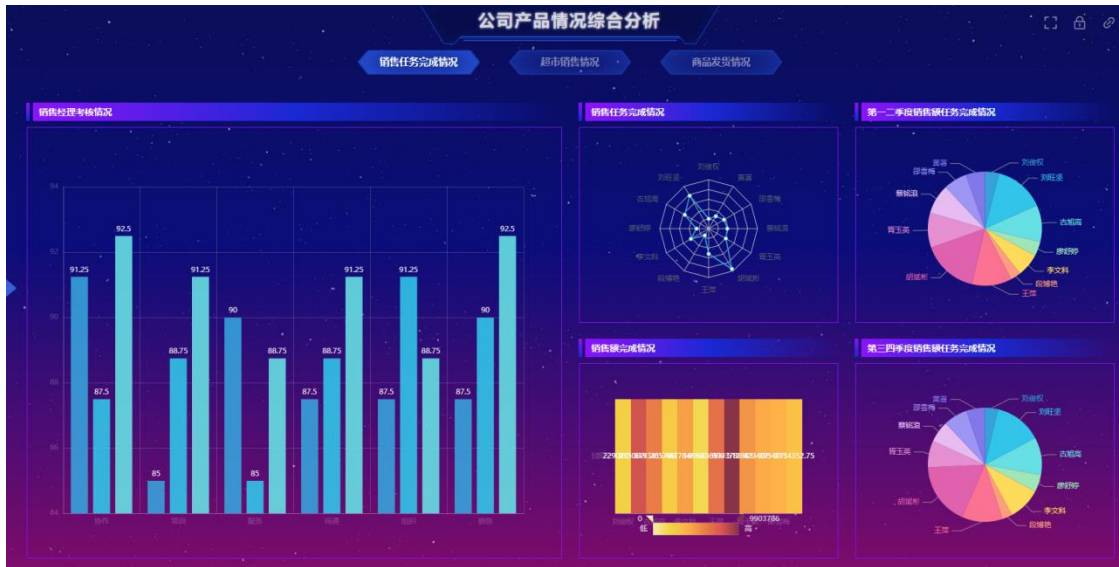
公司产品情况综合分析

销售任务完成情况
超市销售情况
商品发货情况

销售经理考核情况

94
92
90
88
86
84

91.25
87.5
92.5
85
88.75
91.25
90
85
88.75
87.5
88.75
91.25
87.5
91.25
88.75
87.5
90
92.5

协作
培训
服务
沟通
组织
品德

销售任务完成情况

刘俊权
董蓉
邵雪梅
蔡銘浪
胥玉英
胡斌彬
王萍
段婕艳
李文科
唐妤婷
古旭海
刘旺圣

第一二季度销售额任务完成情况

董蓉
邵雪梅
蔡銘浪
胥玉英
胡斌彬
王萍
段婕艳
李文科
唐妤婷
古旭海
刘旺圣
刘俊权

销售额完成情况

0
9903786
低
高

第三四季度销售额任务完成情况

董蓉
邵雪梅
蔡銘浪
胥玉英
胡斌彬
王萍
段婕艳
李文科
唐妤婷
古旭海
刘旺圣
刘俊权